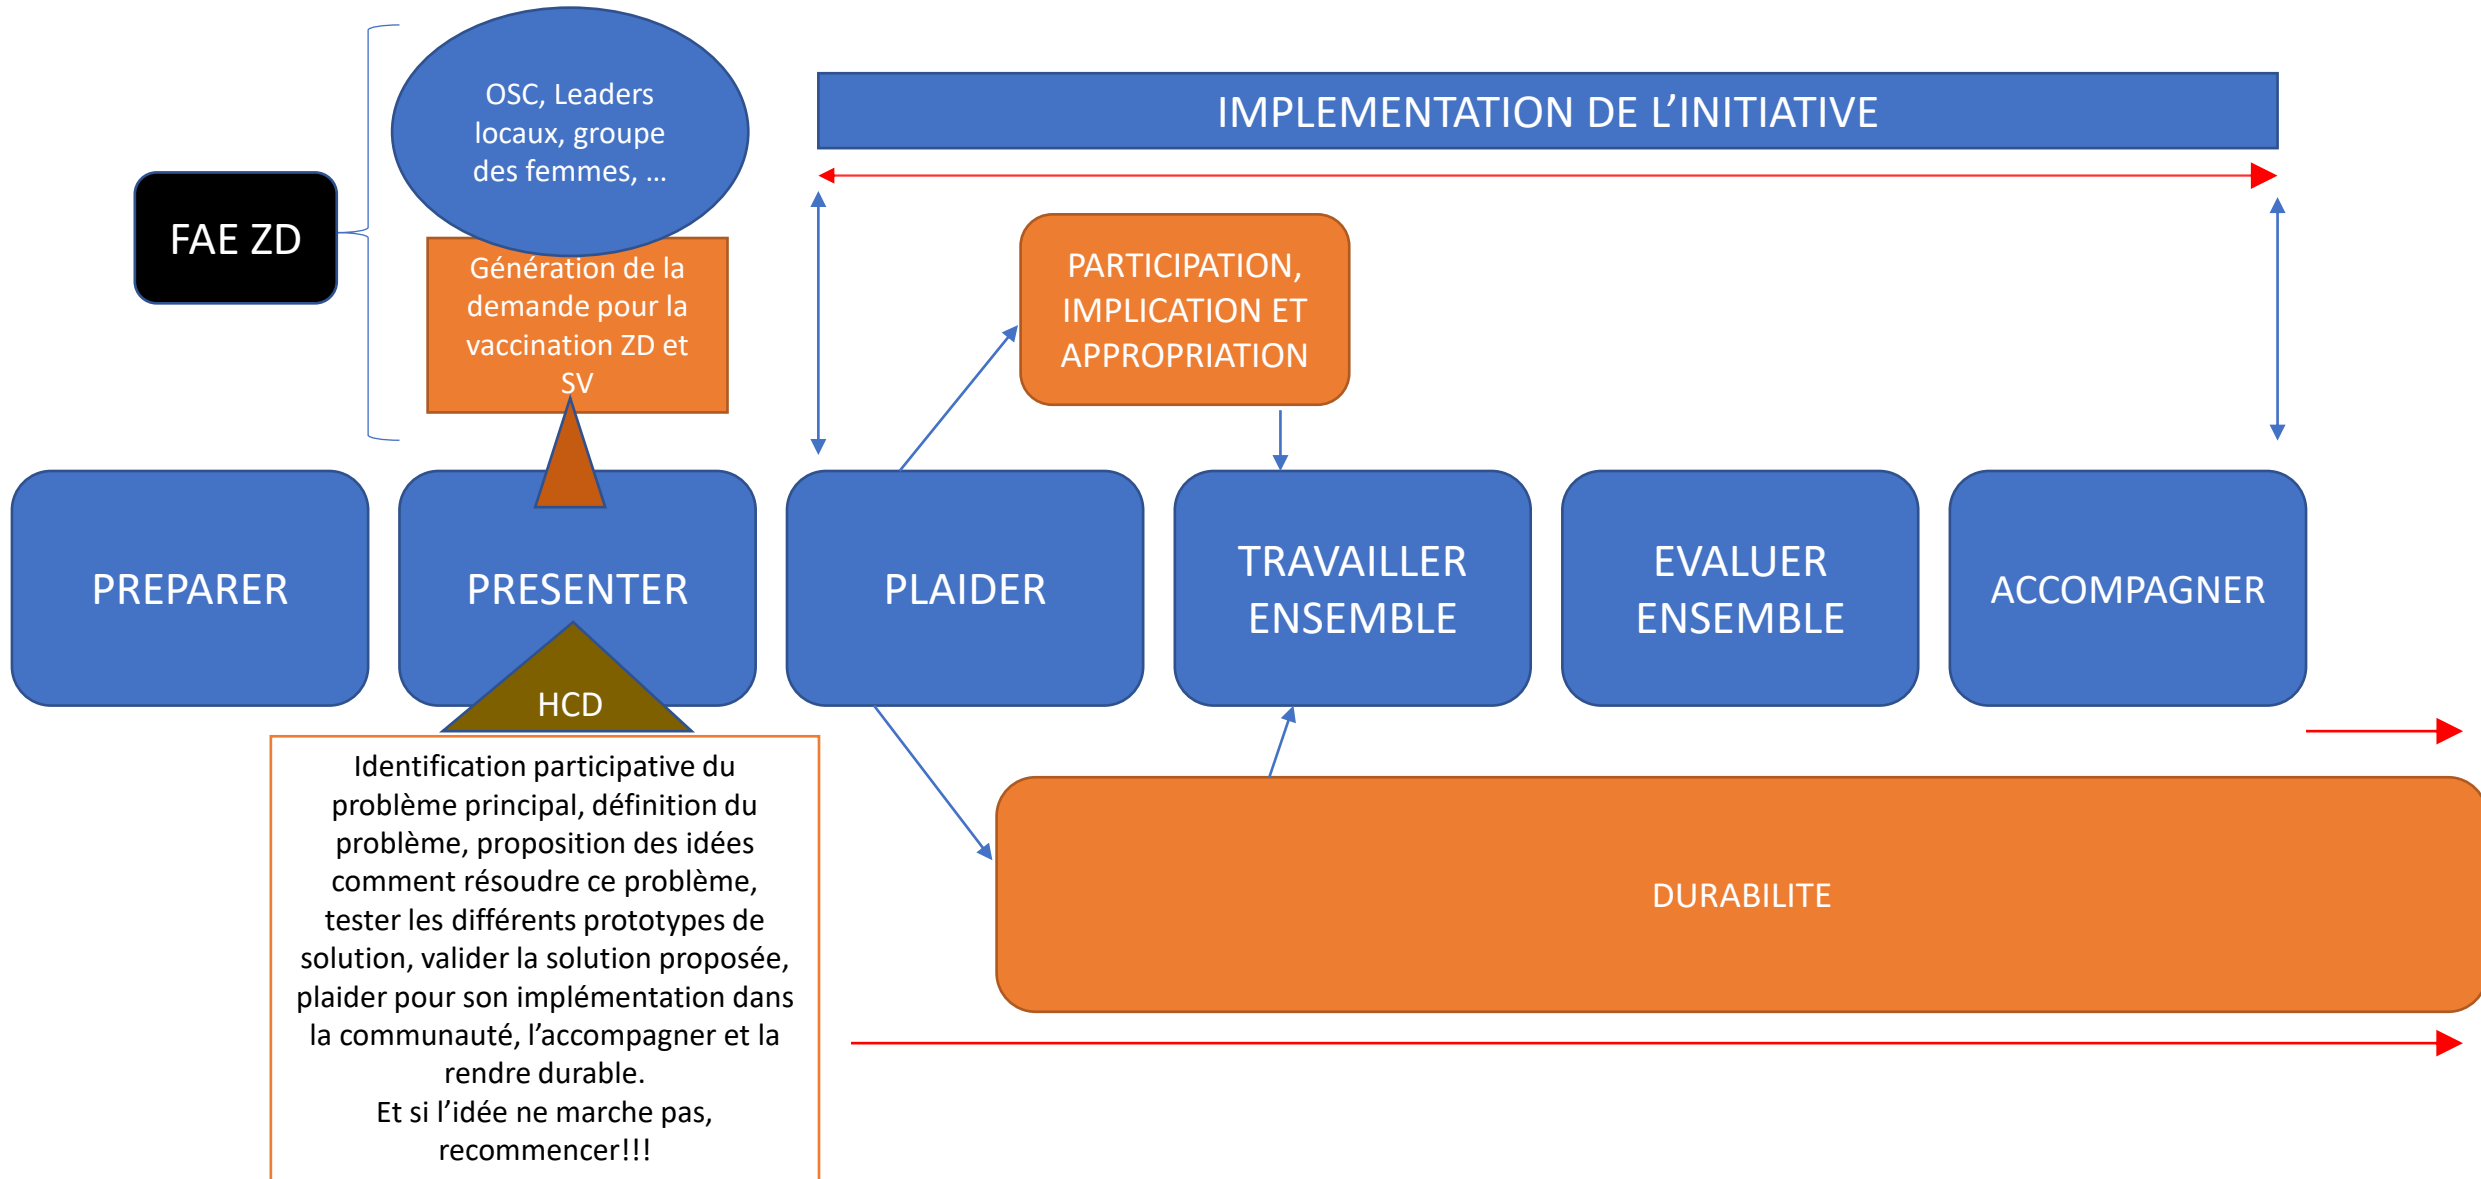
FAE ZD

OSC, Leaders locaux, groupe des femmes, …

Génération de la demande pour la vaccination ZD et SV

IMPLEMENTATION DE L'INITIATIVE

PARTICIPATION, IMPLICATION ET APPROPRIATION

PREPARER

PRESENTER

PLAIDER

TRAVAILLER ENSEMBLE

EVALUER ENSEMBLE

ACCOMPAGNER

HCD

Identification participative du problème principal, définition du problème, proposition des idées comment résoudre ce problème, tester les différents prototypes de solution, valider la solution proposée, plaider pour son implémentation dans la communauté, l'accompagner et la rendre durable.
Et si l'idée ne marche pas, recommencer!!!

DURABILITE